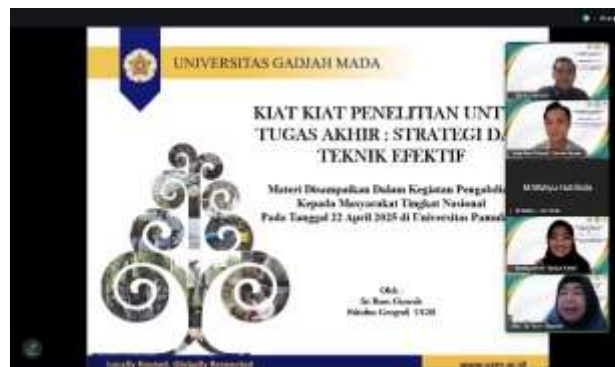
UNIVERSITAS GADJAH MADA

KIAT KIAT PENELITIAN UNT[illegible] TUGAS AKHIR : STRATEGI DA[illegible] TEKNIK EFEKTIF

Materi Disampaikan Dalam Kegiatan Pengabdi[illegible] Kepada Masyarakat Tingkat Nasional Pada Tanggal 22 April 2025 di Universitas Pamul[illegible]

Oleh :
Sri Rum Giyarsih
Fakultas Geografi UGM

Locally Rooted, Globally Respected

www.ugm.ac.id

M Wahyu Hadi Buda

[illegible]